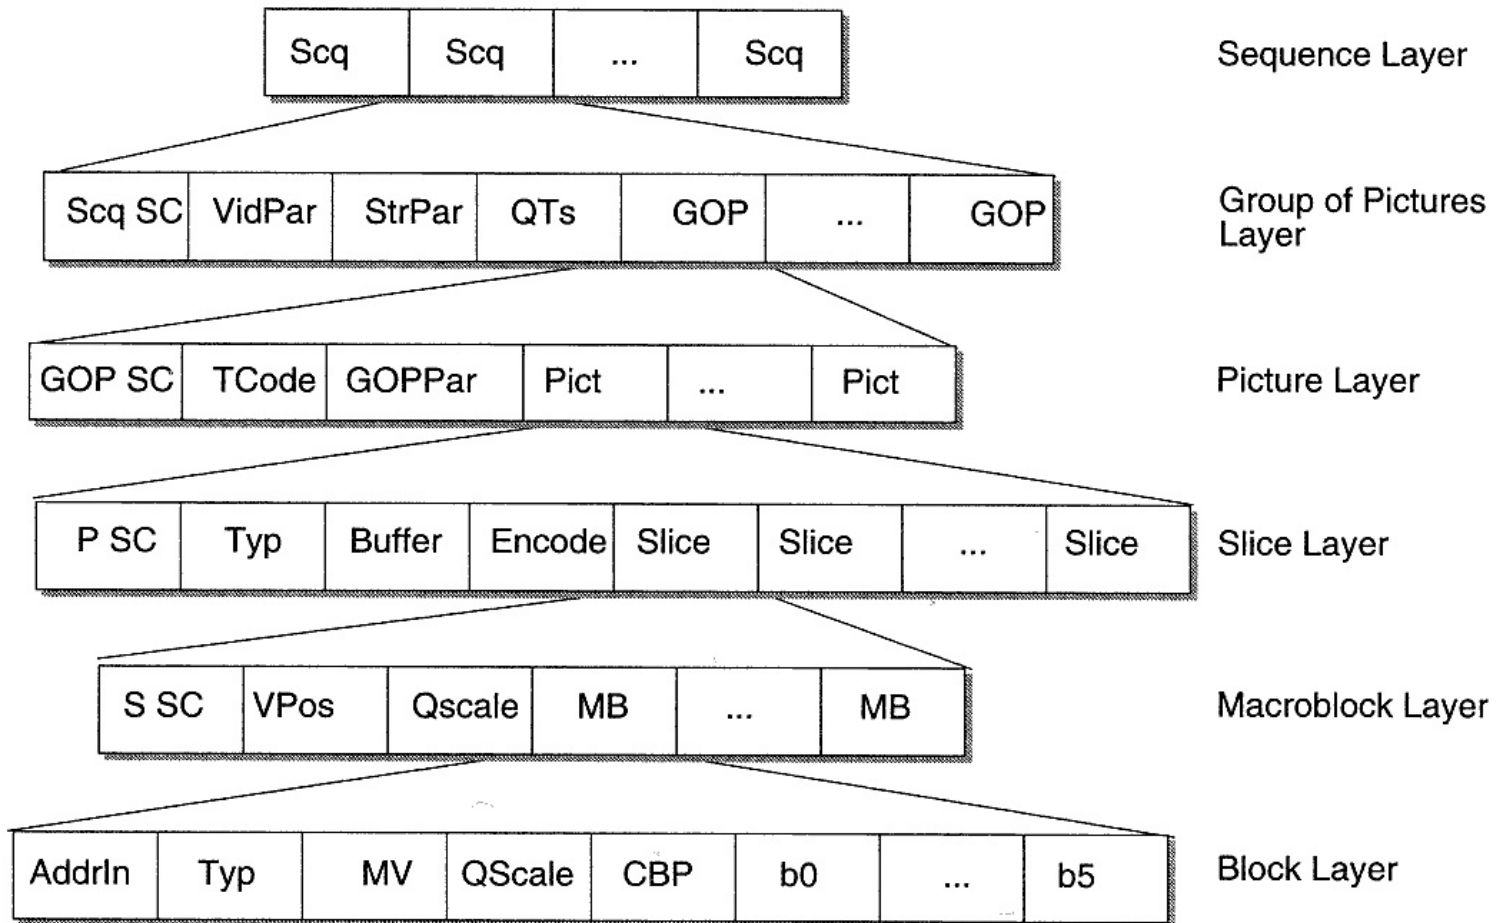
| Scq | Scq | ... | Scq |
|---|---|---|---|

Sequence Layer

| Scq SC | VidPar | StrPar | QTs | GOP | ... | GOP |
|---|---|---|---|---|---|---|

Group of Pictures Layer

| GOP SC | TCode | GOPPar | Pict | ... | Pict |
|---|---|---|---|---|---|

Picture Layer

| P SC | Typ | Buffer | Encode | Slice | Slice | ... | Slice |
|---|---|---|---|---|---|---|---|

Slice Layer

| S SC | VPos | Qscale | MB | ... | MB |
|---|---|---|---|---|---|

Macroblock Layer

| AddrIn | Typ | MV | QScale | CBP | b0 | ... | b5 |
|---|---|---|---|---|---|---|---|

Block Layer